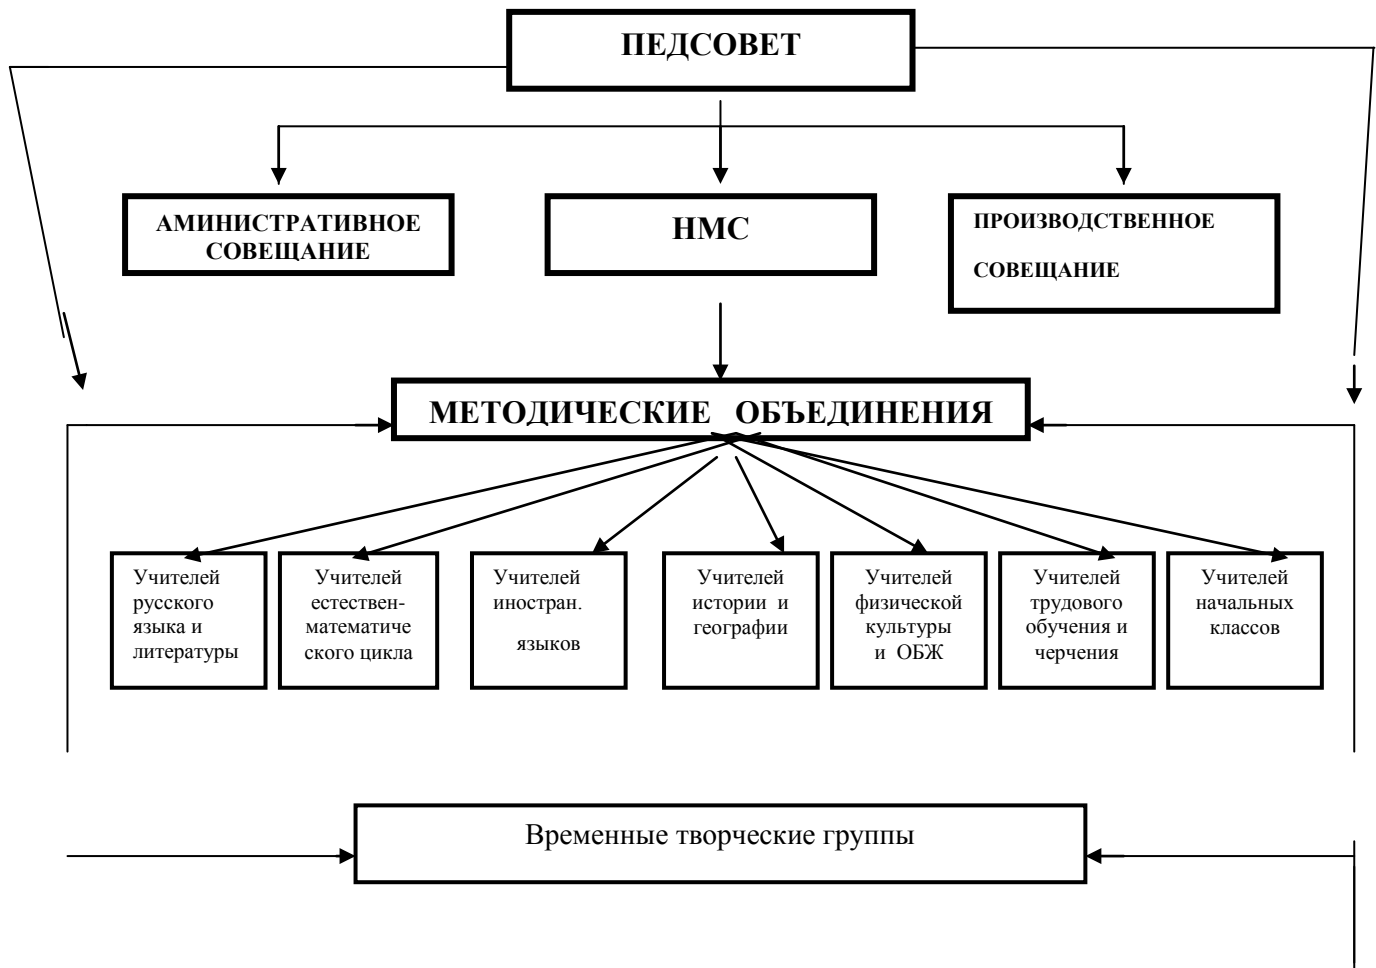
ПЕДСОВЕТ

АМИНИСТРАТИВНОЕ СОВЕЩАНИЕ

НМС

ПРОИЗВОДСТВЕННОЕ СОВЕЩАНИЕ

МЕТОДИЧЕСКИЕ ОБЪЕДИНЕНИЯ

Учителей русского языка и литературы

Учителей естественматематического цикла

Учителей иностран. языков

Учителей истории и географии

Учителей физической культуры и ОБЖ

Учителей трудового обучения и черчения

Учителей начальных классов

Временные творческие группы